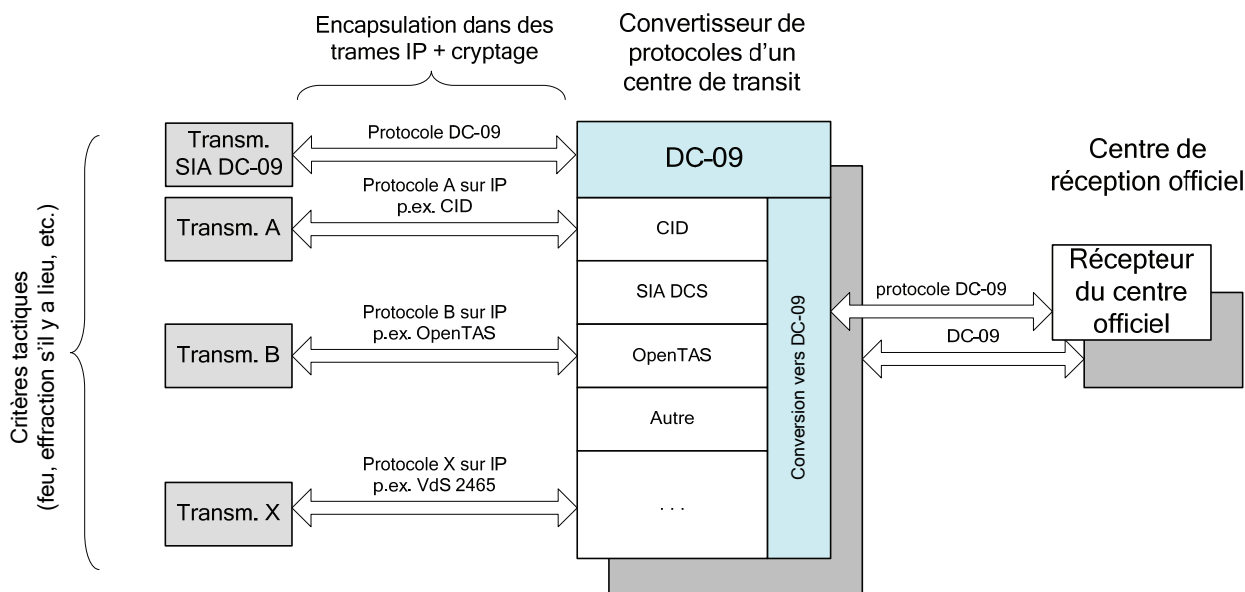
Critères tactiques
(feu, effraction s'il y a lieu, etc.)

Encapsulation dans des trames IP + cryptage

Convertisseur de protocoles d'un centre de transit

Transm. SIA DC-09

Protocole DC-09

DC-09

Centre de réception officiel

Transm. A

Protocole A sur IP
p.ex. CID

CID

SIA DCS

Conversion vers DC-09

Récepteur du centre officiel

protocole DC-09

DC-09

Transm. B

Protocole B sur IP
p.ex. OpenTAS

OpenTAS

Autre

Transm. X

Protocole X sur IP
p.ex. VdS 2465

. . .